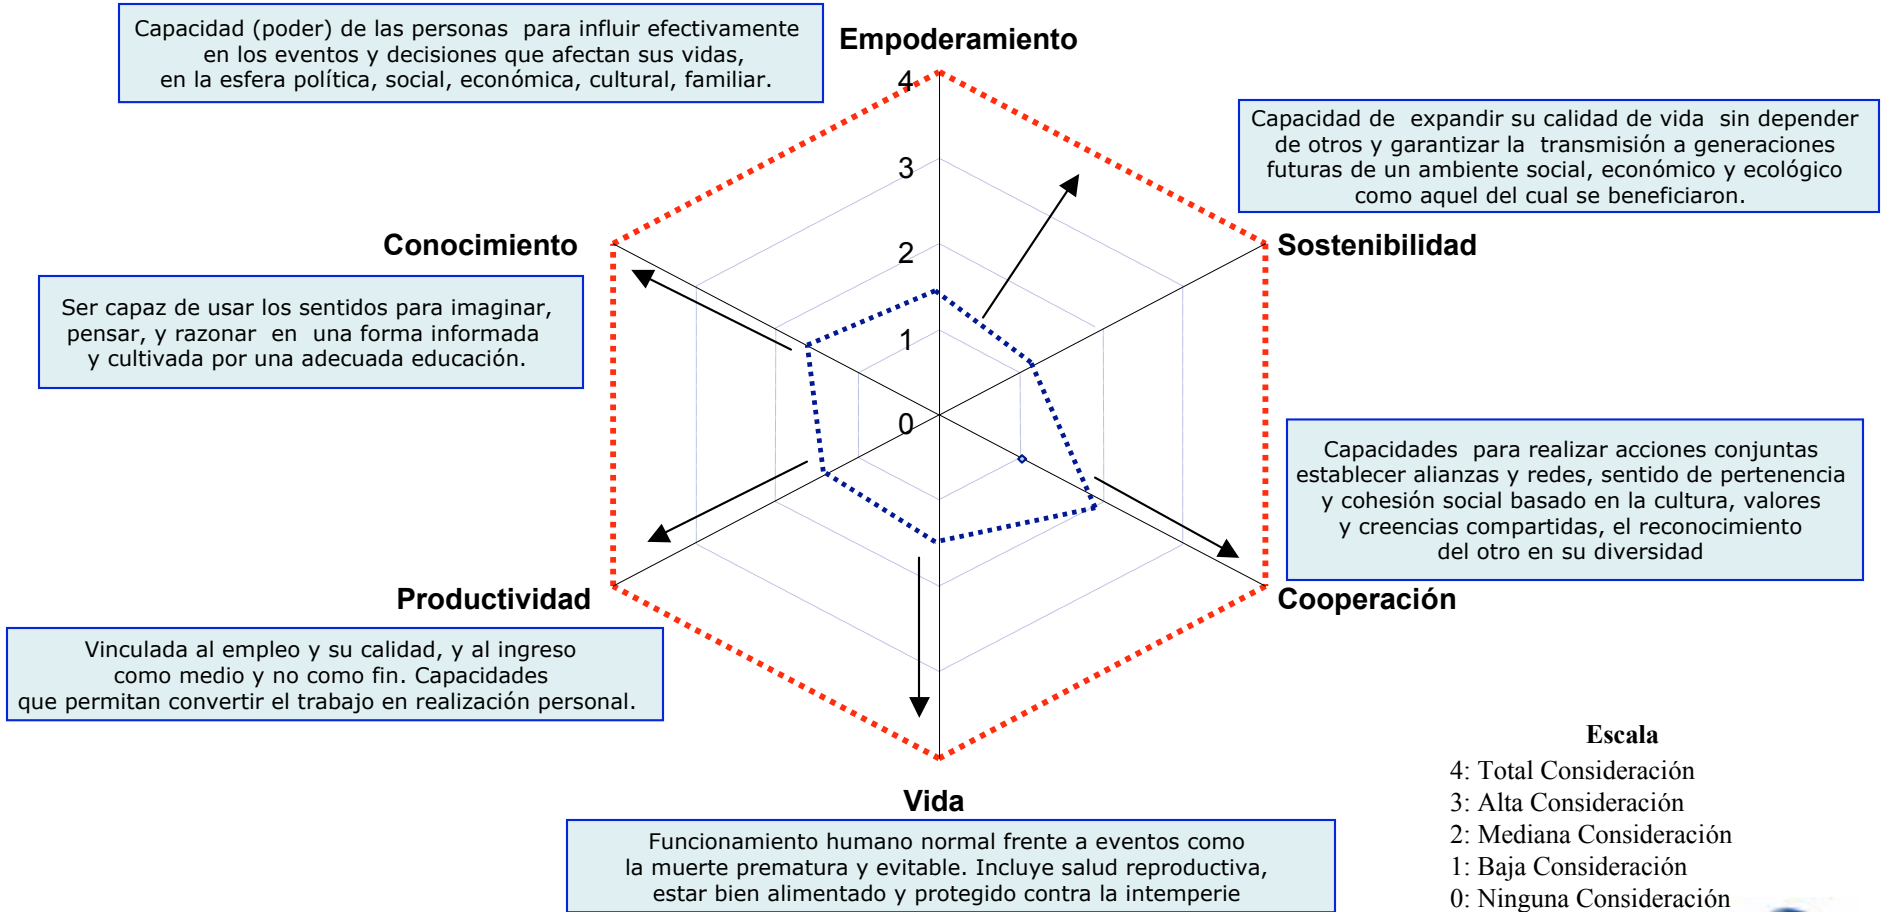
Capacidad (poder) de las personas para influir efectivamente en los eventos y decisiones que afectan sus vidas, en la esfera política, social, económica, cultural, familiar.

Empoderamiento

4

3

2

1

0

Capacidad de expandir su calidad de vida sin depender de otros y garantizar la transmisión a generaciones futuras de un ambiente social, económico y ecológico como aquel del cual se beneficiaron.

Conocimiento

Sostenibilidad

Ser capaz de usar los sentidos para imaginar, pensar, y razonar en una forma informada y cultivada por una adecuada educación.

Capacidades para realizar acciones conjuntas establecer alianzas y redes, sentido de pertenencia y cohesión social basado en la cultura, valores y creencias compartidas, el reconocimiento del otro en su diversidad

Productividad

Cooperación

Vinculada al empleo y su calidad, y al ingreso como medio y no como fin. Capacidades que permitan convertir el trabajo en realización personal.

Escala
4: Total Consideración
3: Alta Consideración
2: Mediana Consideración
1: Baja Consideración
0: Ninguna Consideración

Vida

Funcionamiento humano normal frente a eventos como la muerte prematura y evitable. Incluye salud reproductiva, estar bien alimentado y protegido contra la intemperie